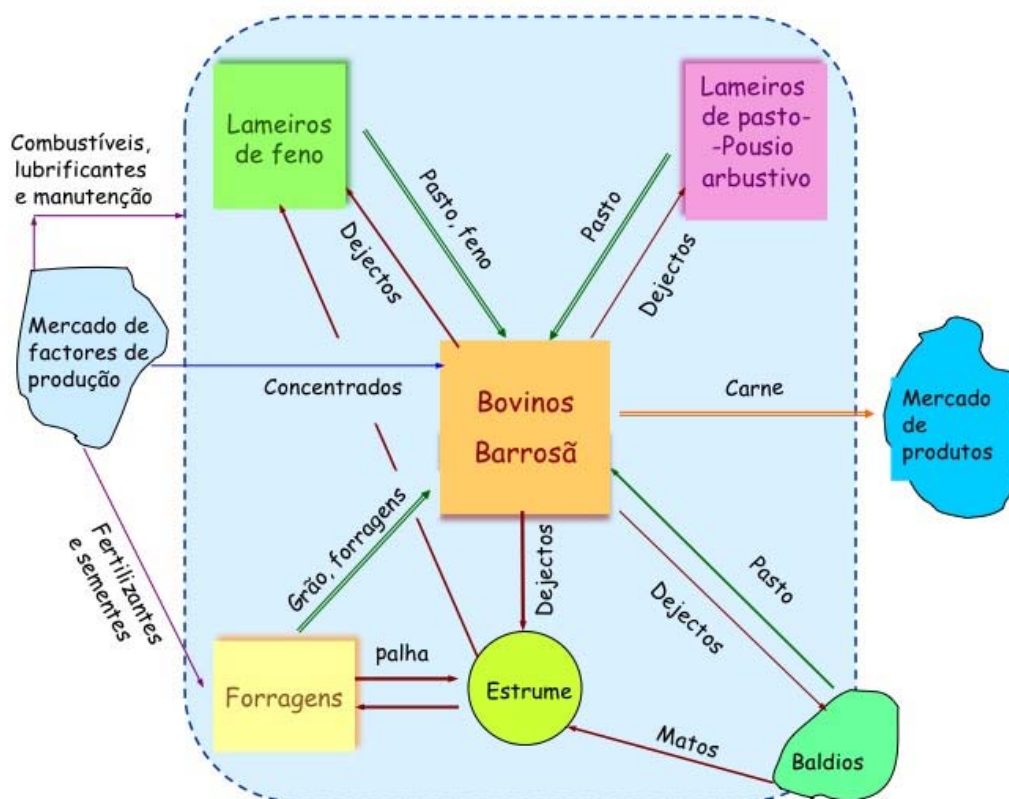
Combustíveis, lubrificantes e manutenção

Lameiros de feno

Pasto, feno

Dejectos

Lameiros de pasto-Pousio arbustivo

Pasto

Dejectos

Mercado de factores de produção

Concentrados

Bovinos Barrosã

Carne

Mercado de produtos

Fertilizantes e sementes

Grão, forragens

Dejectos

Dejectos

Pasto

Forragens

palha

Estrume

Matos

Baldios